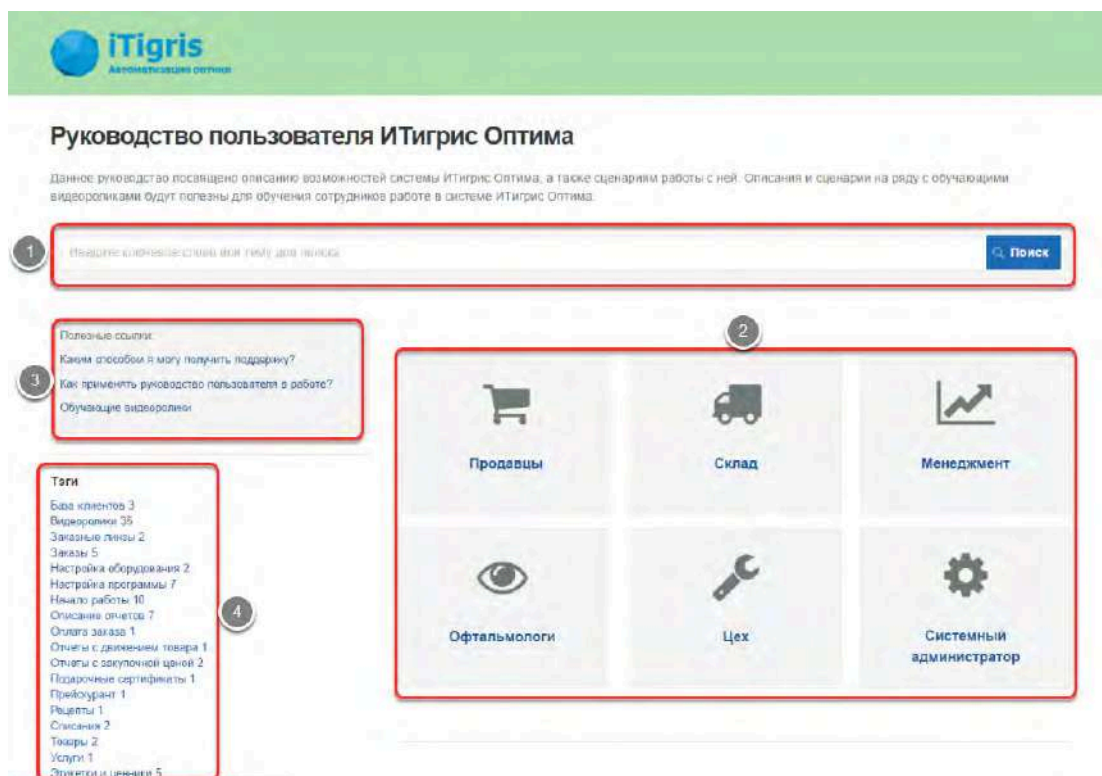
iTigris
Автоматизация оптики

Руководство пользователя ИТигрис Оптима

Данное руководство посвящено описанию возможностей системы ИТигрис Оптима, а также сценариям работы с ней. Описания и сценарии наряду с обучающими видеороликами будут полезны для обучения сотрудников работе в системе ИТигрис Оптима.

1

Введите ключевое слово или тему для поиска

Поиск

Полезные ссылки:
Каким способом я могу получить поддержку?
Как применять руководство пользователя в работе?
Обучающие видеоролики

3

2

Продавцы

Склад

Менеджмент

Офтальмологи

Цех

Системный администратор

Тэги
База клиентов 3
Видеоролики 35
Заказные линзы 2
Заказы 5
Настройка оборудования 2
Настройка программы 7
Начало работы 10
Описание отчетов 7
Оплата заказа 1
Отчеты с движением товара 1
Отчеты с закупочной ценой 2
Подарочные сертификаты 1
Прейскурант 1
Рецепты 1
Списания 2
Товары 2
Услуги 1
Этикетки и ценники 5

4